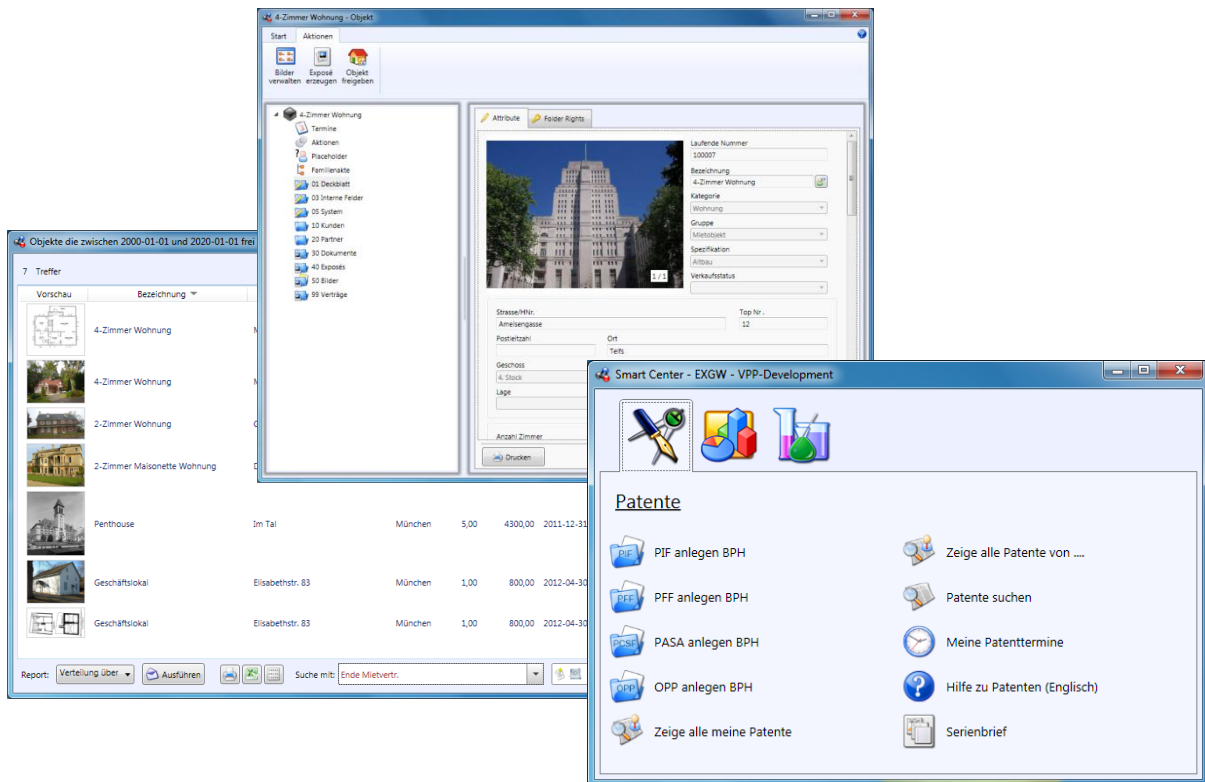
4-Zimmer Wohnung - Objekt

Start
Aktionen

Bilder verwalten
Exposé erzeugen
Objekt freigeben

4-Zimmer Wohnung
Termine
Aktionen
Placeholder
Familienakte
01 Deckblatt
03 Interne Felder
05 System
10 Kunden
20 Partner
30 Dokumente
40 Exposés
50 Bilder
99 Verträge

Attribute
Folder Rights

1 / 1

Laufende Nummer
100007
Bezeichnung
4-Zimmer Wohnung
Kategorie
Wohnung
Gruppe
Mietobjekt
Spezifikation
Altbau
Verkaufsstatus

Strasse/HNr.
Ameisengasse
Top Nr.
12
Postleitzahl
Ort
Telfs
Geschoss
4. Stock
Lage

Anzahl Zimmer

Drucken

Objekte die zwischen 2000-01-01 und 2020-01-01 frei

7 Treffer

| Vorschau | Bezeichnung | | | | | |
|---|---|---|---|---|---|---|
| | 4-Zimmer Wohnung | M | | | | |
| | 4-Zimmer Wohnung | M | | | | |
| | 2-Zimmer Wohnung | G | | | | |
| | 2-Zimmer Maisonette Wohnung | D | | | | |
| | Penthouse | Im Tal | München | 5,00 | 4300,00 | 2011-12-31 |
| | Geschäftslokal | Elisabethstr. 83 | München | 1,00 | 800,00 | 2012-04-30 |
| | Geschäftslokal | Elisabethstr. 83 | München | 1,00 | 800,00 | 2012-04-30 |

Report: Verteilung über
Ausführen
Suche mit: Ende Mietvertr.

Smart Center - EXGW - VPP-Development

Patente

PIF anlegen BPH
PFF anlegen BPH
PASA anlegen BPH
OPP anlegen BPH
Zeige alle meine Patente

Zeige alle Patente von ....
Patente suchen
Meine Patenttermine
Hilfe zu Patenten (Englisch)
Serienbrief